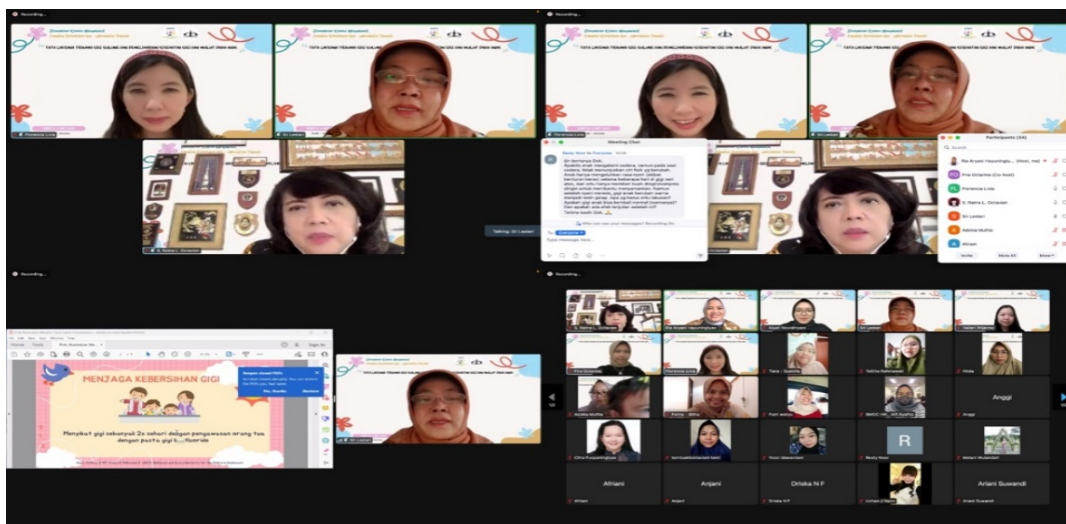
Recording...

TATA LAKSANA TRAUMA GIGI SULUNG DAN PEMELIHARAAN KESEHATAN GIGI DAN MULUT ANAK

Florenica Lista

Sri Lestari

V. Ratna L. Octavian

Talking: Sri Lestari

Meeting Chat

Participants (24)

Invite

Mute All

More

MENJAGA KEBERSIHAN GIGI

Menyikat gigi sebanyak 2x sehari dengan pengawasan orang tua, dengan pasta gigi berfluoride

Anggi

R

Afriani

Anjani

Driska N F

Ariani Suwandi